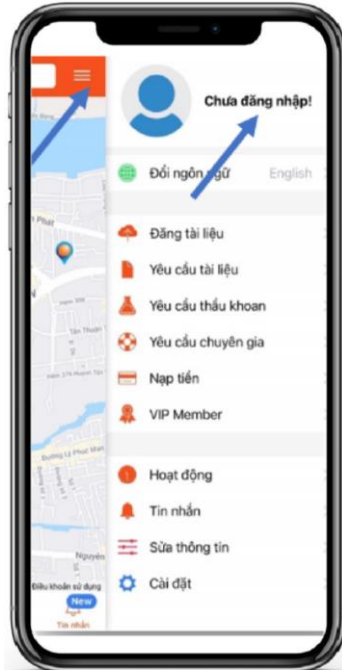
Chưa đăng nhập!

Đổi ngôn ngữ English

Đăng tài liệu
Yêu cầu tài liệu
Yêu cầu thầu khoan
Yêu cầu chuyên gia
Nạp tiền
VIP Member

Hoạt động
Tin nhắn
Sửa thông tin
Cài đặt

Phát
Tân Thuận
Đường Lý Phục Man
Nguyễn
Điều khoản sử dụng
New
Tin nhắn